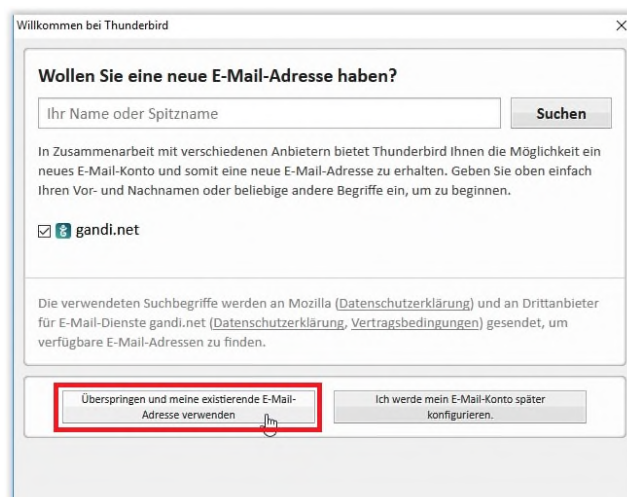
Willkommen bei Thunderbird

×

Wollen Sie eine neue E-Mail-Adresse haben?

Ihr Name oder Spitzname

Suchen

In Zusammenarbeit mit verschiedenen Anbietern bietet Thunderbird Ihnen die Möglichkeit ein neues E-Mail-Konto und somit eine neue E-Mail-Adresse zu erhalten. Geben Sie oben einfach Ihren Vor- und Nachnamen oder beliebige andere Begriffe ein, um zu beginnen.

☑ gandi.net

Die verwendeten Suchbegriffe werden an Mozilla (Datenschutzerklärung) und an Drittanbieter für E-Mail-Dienste gandi.net (Datenschutzerklärung, Vertragsbedingungen) gesendet, um verfügbare E-Mail-Adressen zu finden.

Überspringen und meine existierende E-Mail-Adresse verwenden

Ich werde mein E-Mail-Konto später konfigurieren.